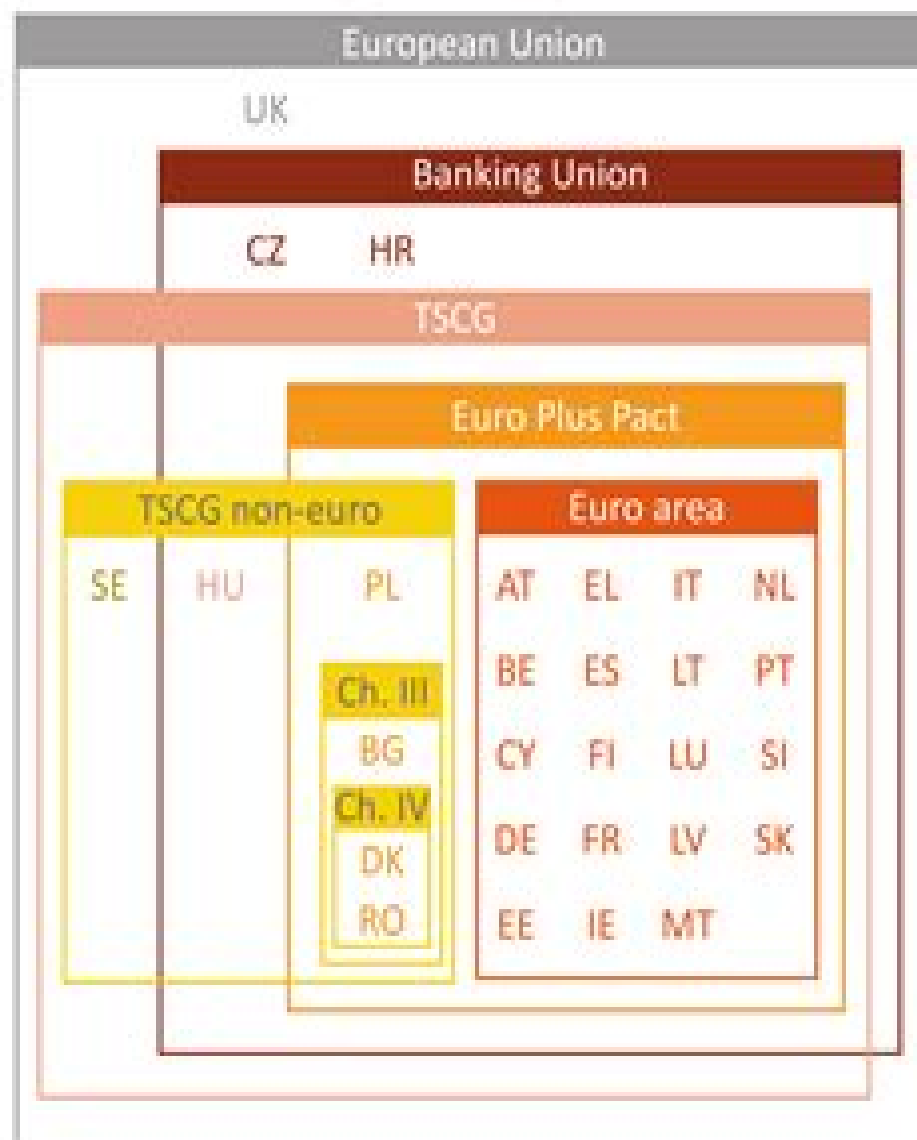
European Union

UK

Banking Union

CZ HR

TSCG

Euro Plus Pact

TSCG non-euro

SE HU PL

Ch. III

BG

Ch. IV

DK

RO

Euro area

| AT | EL | IT | NL |
|---|---|---|---|
| BE | ES | LT | PT |
| CY | FI | LU | SI |
| DE | FR | LV | SK |
| EE | IE | MT | |